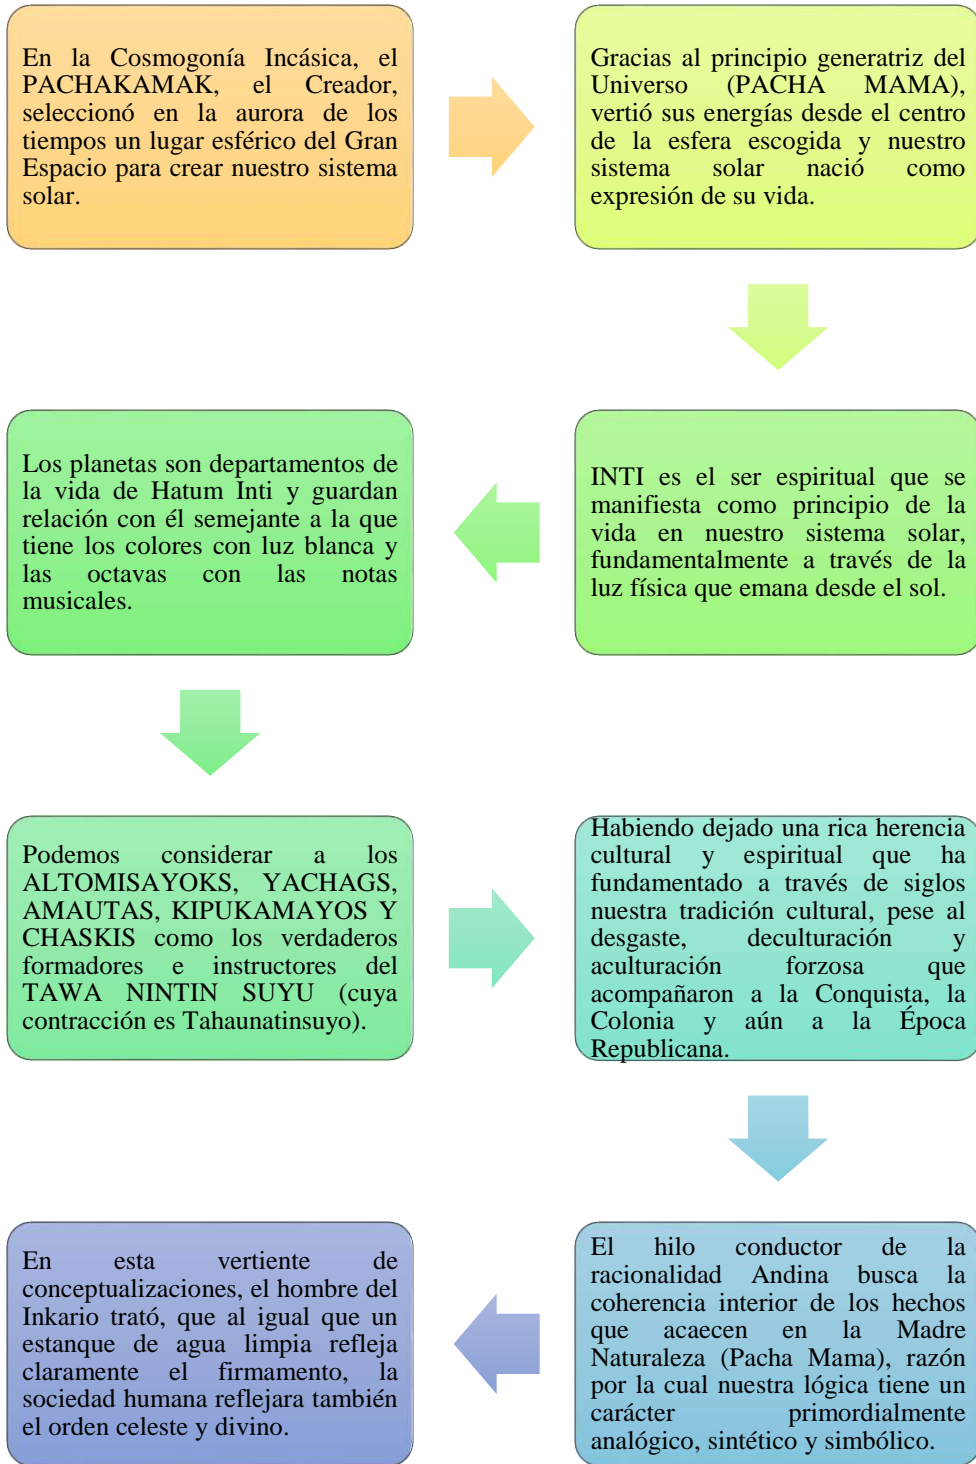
En la Cosmogonía Incásica, el PACHAKAMAK, el Creador, seleccionó en la aurora de los tiempos un lugar esférico del Gran Espacio para crear nuestro sistema solar.

Gracias al principio generatriz del Universo (PACHA MAMA), vertió sus energías desde el centro de la esfera escogida y nuestro sistema solar nació como expresión de su vida.

INTI es el ser espiritual que se manifiesta como principio de la vida en nuestro sistema solar, fundamentalmente a través de la luz física que emana desde el sol.

Los planetas son departamentos de la vida de Hatum Inti y guardan relación con él semejante a la que tiene los colores con luz blanca y las octavas con las notas musicales.

Podemos considerar a los ALTOMISAYOKS, YACHAGS, AMAUTAS, KIPUKAMAYOS Y CHASKIS como los verdaderos formadores e instructores del TAWA NINTIN SUYU (cuya contracción es Tahaunatinsuyo).

Habiendo dejado una rica herencia cultural y espiritual que ha fundamentado a través de siglos nuestra tradición cultural, pese al desgaste, deculturación y aculturación forzosa que acompañaron a la Conquista, la Colonia y aún a la Época Republicana.

El hilo conductor de la racionalidad Andina busca la coherencia interior de los hechos que acaecen en la Madre Naturaleza (Pacha Mama), razón por la cual nuestra lógica tiene un carácter primordialmente analógico, sintético y simbólico.

En esta vertiente de conceptualizaciones, el hombre del Inkario trató, que al igual que un estanque de agua limpia refleja claramente el firmamento, la sociedad humana reflejara también el orden celeste y divino.